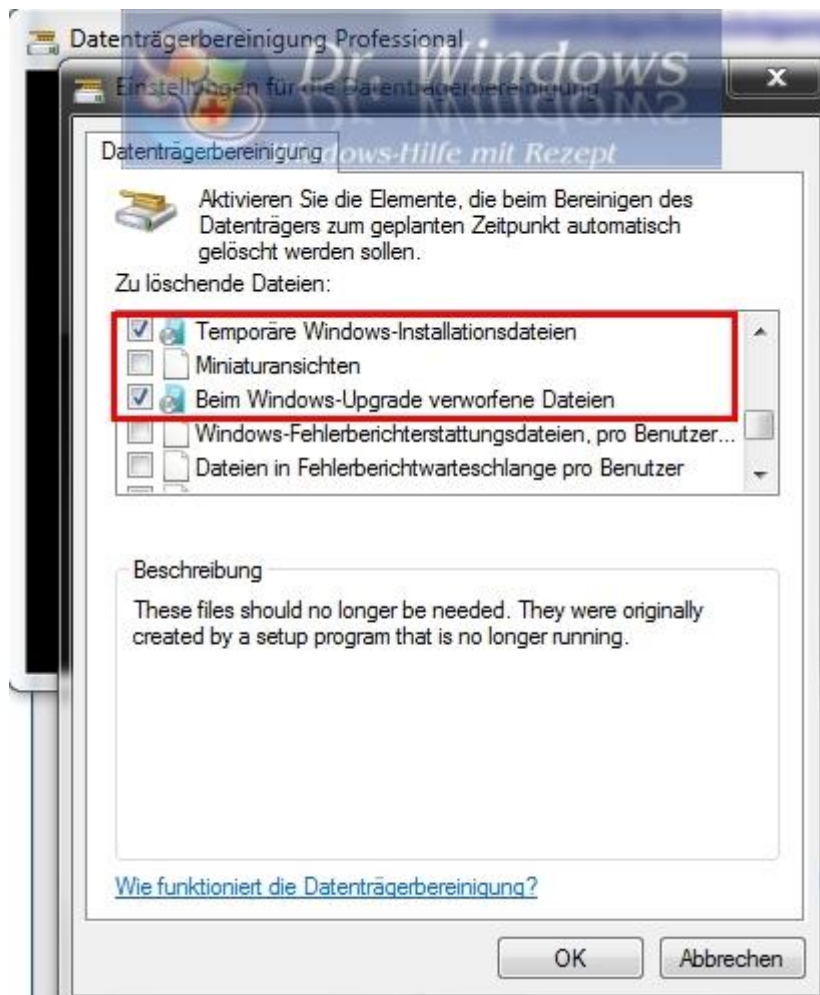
Datenträgerbereinigung Professional

Dr. Windows

Einstellungen für die Datenträgerbereinigung

Datenträgerbereinigung

Windows-Hilfe mit Rezept

Aktivieren Sie die Elemente, die beim Bereinigen des Datenträgers zum geplanten Zeitpunkt automatisch gelöscht werden sollen.

Zu löschende Dateien:

Temporäre Windows-Installationsdateien
Miniaturansichten
Beim Windows-Upgrade verworfene Dateien
Windows-Fehlerberichterstattungsdateien, pro Benutzer...
Dateien in Fehlerberichtwarteschlange pro Benutzer

Beschreibung

These files should no longer be needed. They were originally created by a setup program that is no longer running.

Wie funktioniert die Datenträgerbereinigung?

OK
Abbrechen